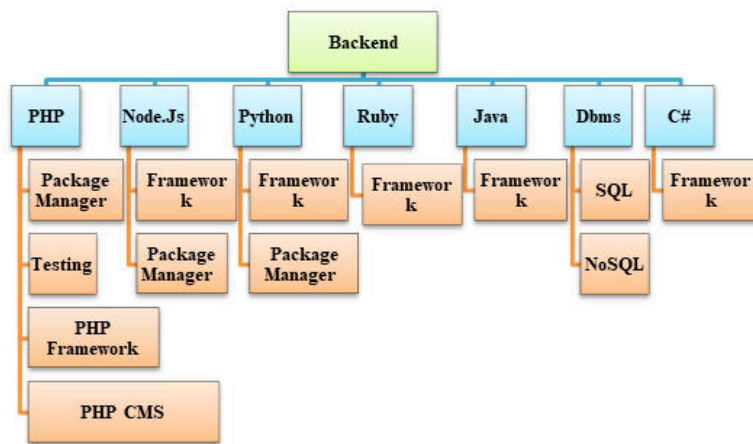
Backend

PHP

Package Manager

Testing

PHP Framework

PHP CMS

Node.Js

Framewor k

Package Manager

Python

Framewor k

Package Manager

Ruby

Framewor k

Java

Framewor k

Dbms

SQL

NoSQL

C#

Framewor k